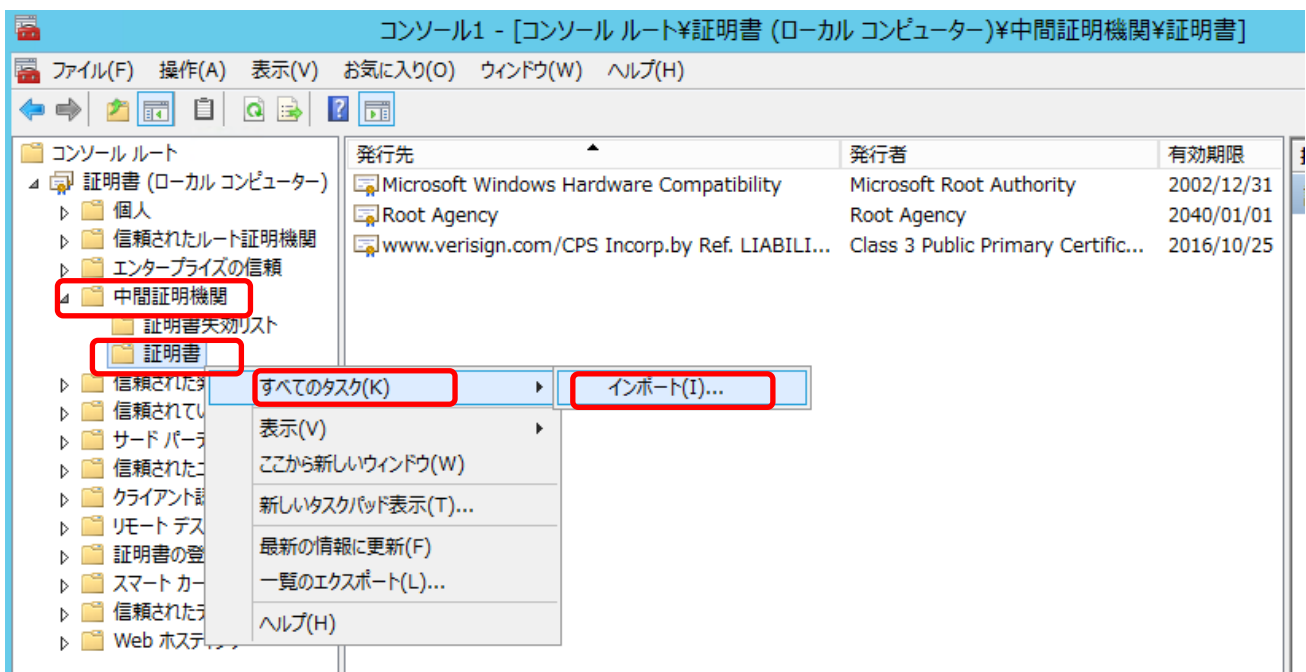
コンソール1 - [コンソール ルート¥証明書 (ローカル コンピューター)¥中間証明機関¥証明書]

ファイル(F) 操作(A) 表示(V) お気に入り(O) ウィンドウ(W) ヘルプ(H)

コンソール ルート
証明書 (ローカル コンピューター)
個人
信頼されたルート証明機関
エンタープライズの信頼
中間証明機関
証明書失効リスト
証明書
信頼された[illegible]
信頼されてい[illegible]
サード パーテ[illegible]
信頼された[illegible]
クライアント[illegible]
リモート デス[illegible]
証明書の登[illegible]
スマート カー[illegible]
信頼された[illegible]
Web ホスティ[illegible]

| 発行先 | 発行者 | 有効期限 |
|---|---|---|
| Microsoft Windows Hardware Compatibility | Microsoft Root Authority | 2002/12/31 |
| Root Agency | Root Agency | 2040/01/01 |
| www.verisign.com/CPS Incorp.by Ref. LIABILI... | Class 3 Public Primary Certific... | 2016/10/25 |

すべてのタスク(K)
表示(V)
ここから新しいウィンドウ(W)
新しいタスクパッド表示(T)...
最新の情報に更新(F)
一覧のエクスポート(L)...
ヘルプ(H)

インポート(I)...